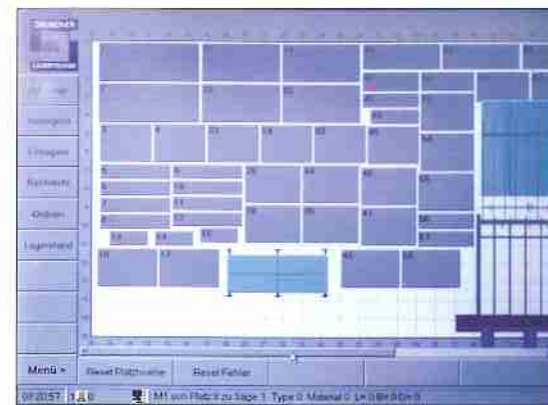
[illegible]

Ausgabe

Einlagern

Rücklauf

Ordnen

Lagerstand

1
2
3
4
5
6
7
8
9
10
11
12
13
14
15
16
17
18
19
20
21
22
23
24
25
26
27
28
29
30

Menü >

Reset Platzhalter

Reset Fehler

07:20:57 1 0 M1 von Platz 0 zu Säge 1 Type 0 Material 0 L=0 B=0 D=0